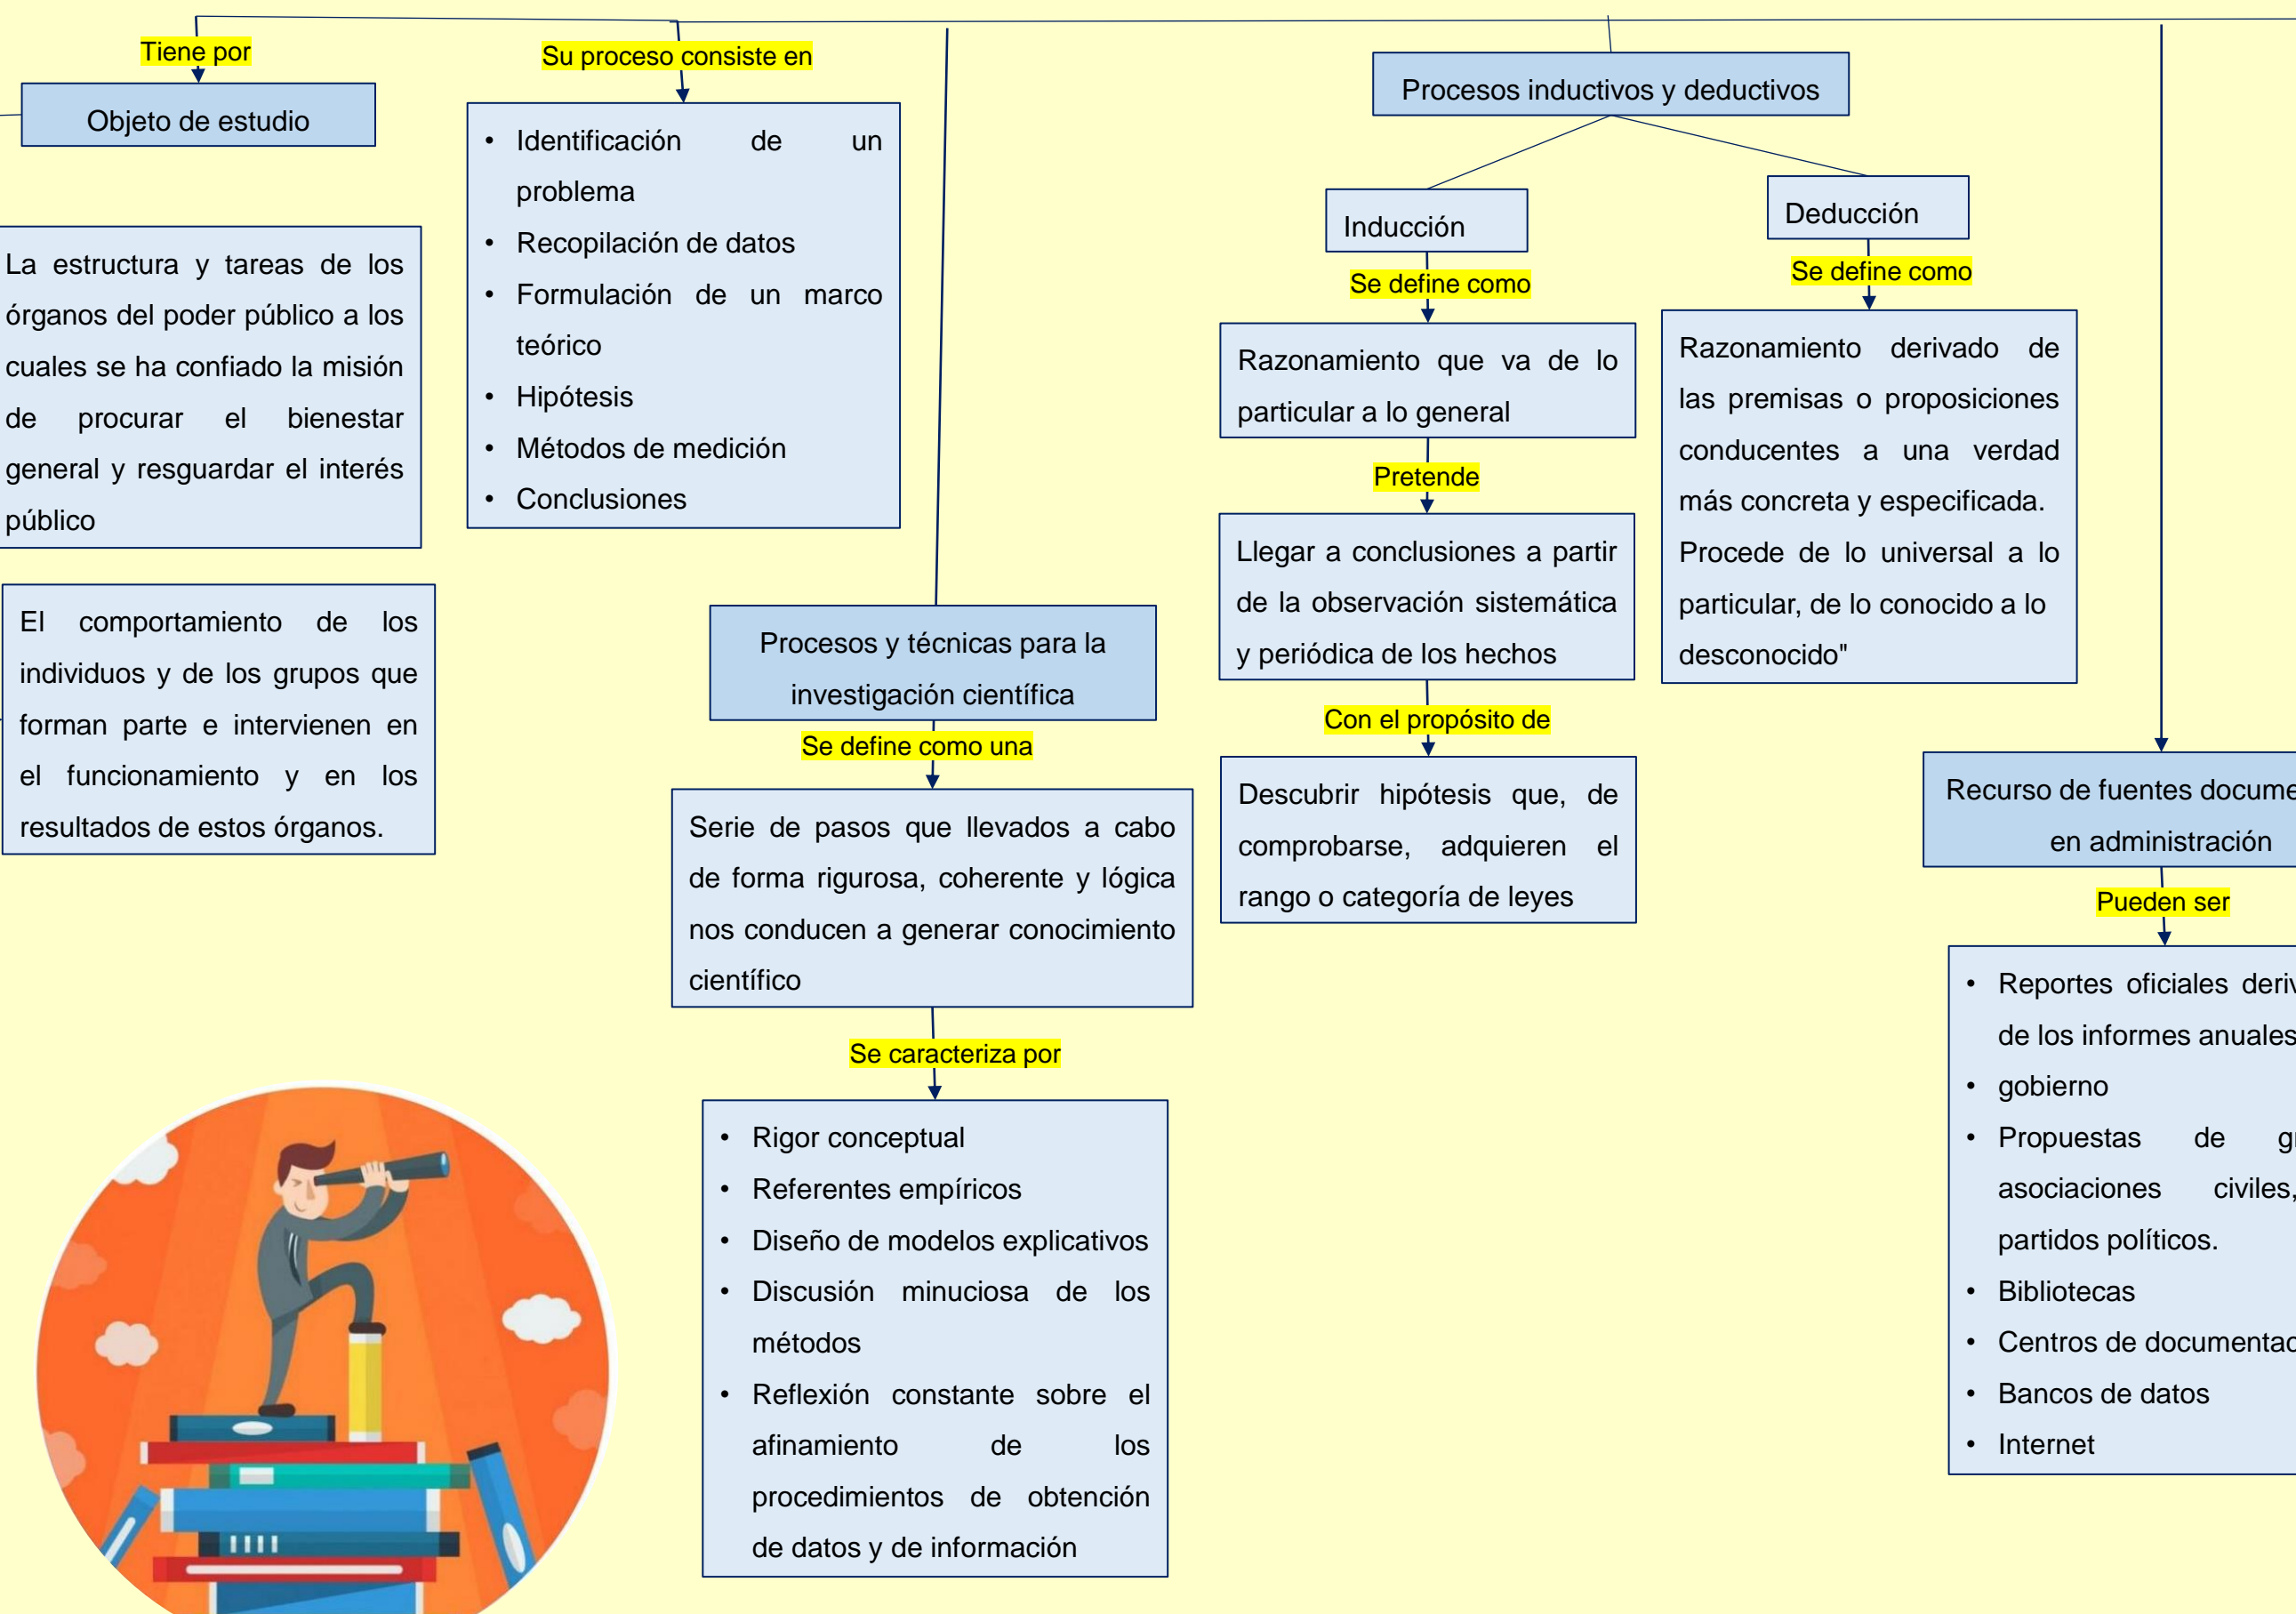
Tiene por

Objeto de estudio

La estructura y tareas de los órganos del poder público a los cuales se ha confiado la misión de procurar el bienestar general y resguardar el interés público

El comportamiento de los individuos y de los grupos que forman parte e intervienen en el funcionamiento y en los resultados de estos órganos.

Su proceso consiste en

- Identificación de un problema
- Recopilación de datos
- Formulación de un marco teórico
- Hipótesis
- Métodos de medición
- Conclusiones

Procesos y técnicas para la investigación científica

Se define como una

Serie de pasos que llevados a cabo de forma rigurosa, coherente y lógica nos conducen a generar conocimiento científico

Se caracteriza por

- Rigor conceptual
- Referentes empíricos
- Diseño de modelos explicativos
- Discusión minuciosa de los métodos
- Reflexión constante sobre el afinamiento de los procedimientos de obtención de datos y de información

Procesos inductivos y deductivos

Inducción

Se define como

Razonamiento que va de lo particular a lo general

Pretende

Llegar a conclusiones a partir de la observación sistemática y periódica de los hechos

Con el propósito de

Descubrir hipótesis que, de comprobarse, adquieren el rango o categoría de leyes

Deducción

Se define como

Razonamiento derivado de las premisas o proposiciones conducentes a una verdad más concreta y especificada. Procede de lo universal a lo particular, de lo conocido a lo desconocido"

Recurso de fuentes docume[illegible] en administración

Pueden ser

- Reportes oficiales deri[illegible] de los informes anuales
- gobierno
- Propuestas de g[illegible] asociaciones civiles, partidos políticos.
- Bibliotecas
- Centros de documenta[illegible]
- Bancos de datos
- Internet